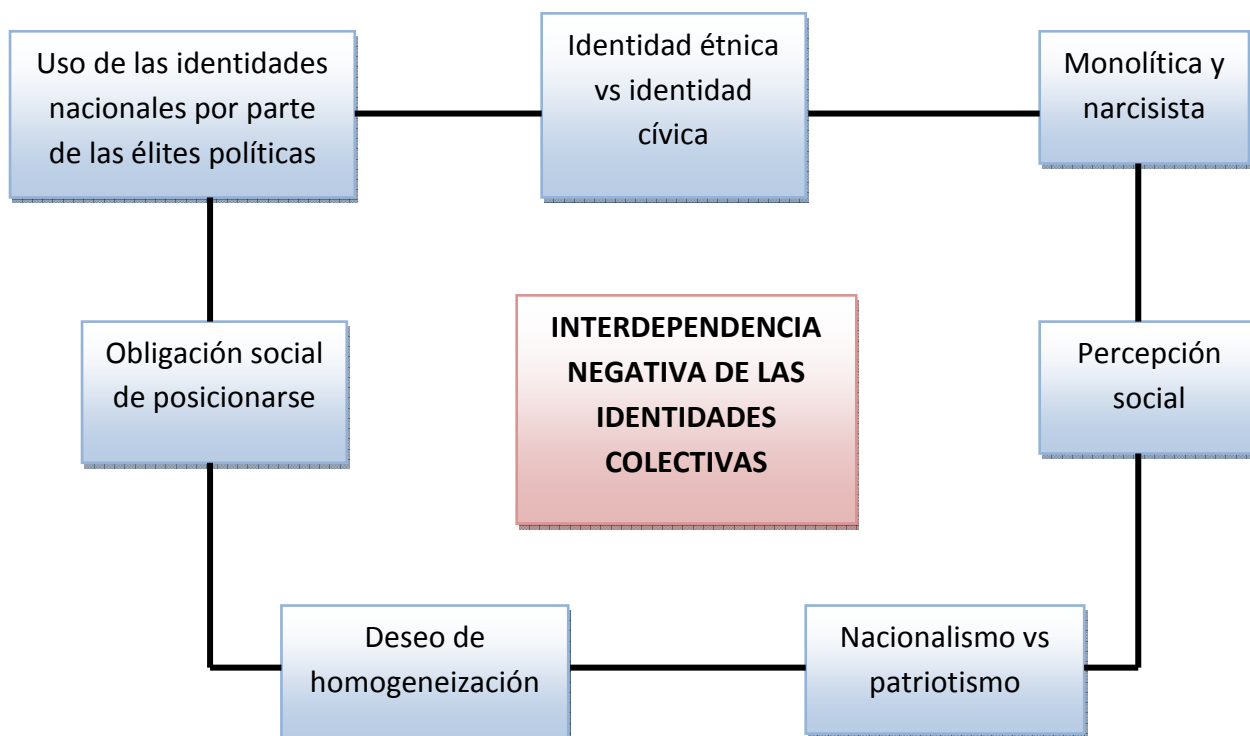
Uso de las identidades nacionales por parte de las élites políticas

Identidad étnica vs identidad cívica

Monolítica y narcisista

INTERDEPENDENCIA NEGATIVA DE LAS IDENTIDADES COLECTIVAS

Obligación social de posicionarse

Percepción social

Deseo de homogeneización

Nacionalismo vs patriotismo